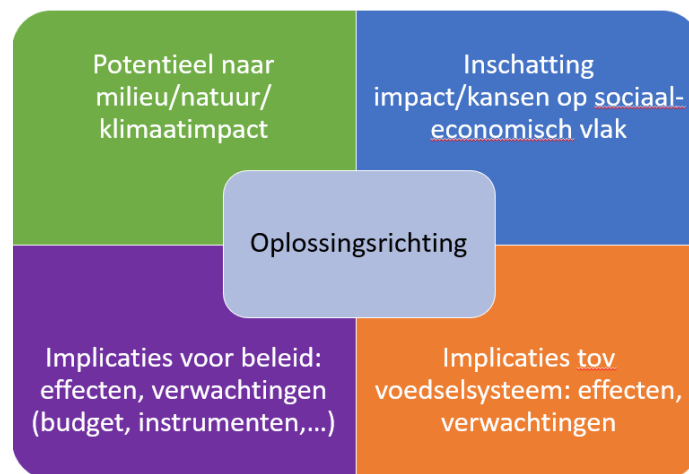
Potentieel naar milieu/natuur/ klimaatimpact

Inschatting impact/kansen op sociaal-economisch vlak

Oplossingsrichting

Implicaties voor beleid: effecten, verwachtingen (budget, instrumenten,…)

Implicaties tov voedselsysteem: effecten, verwachtingen